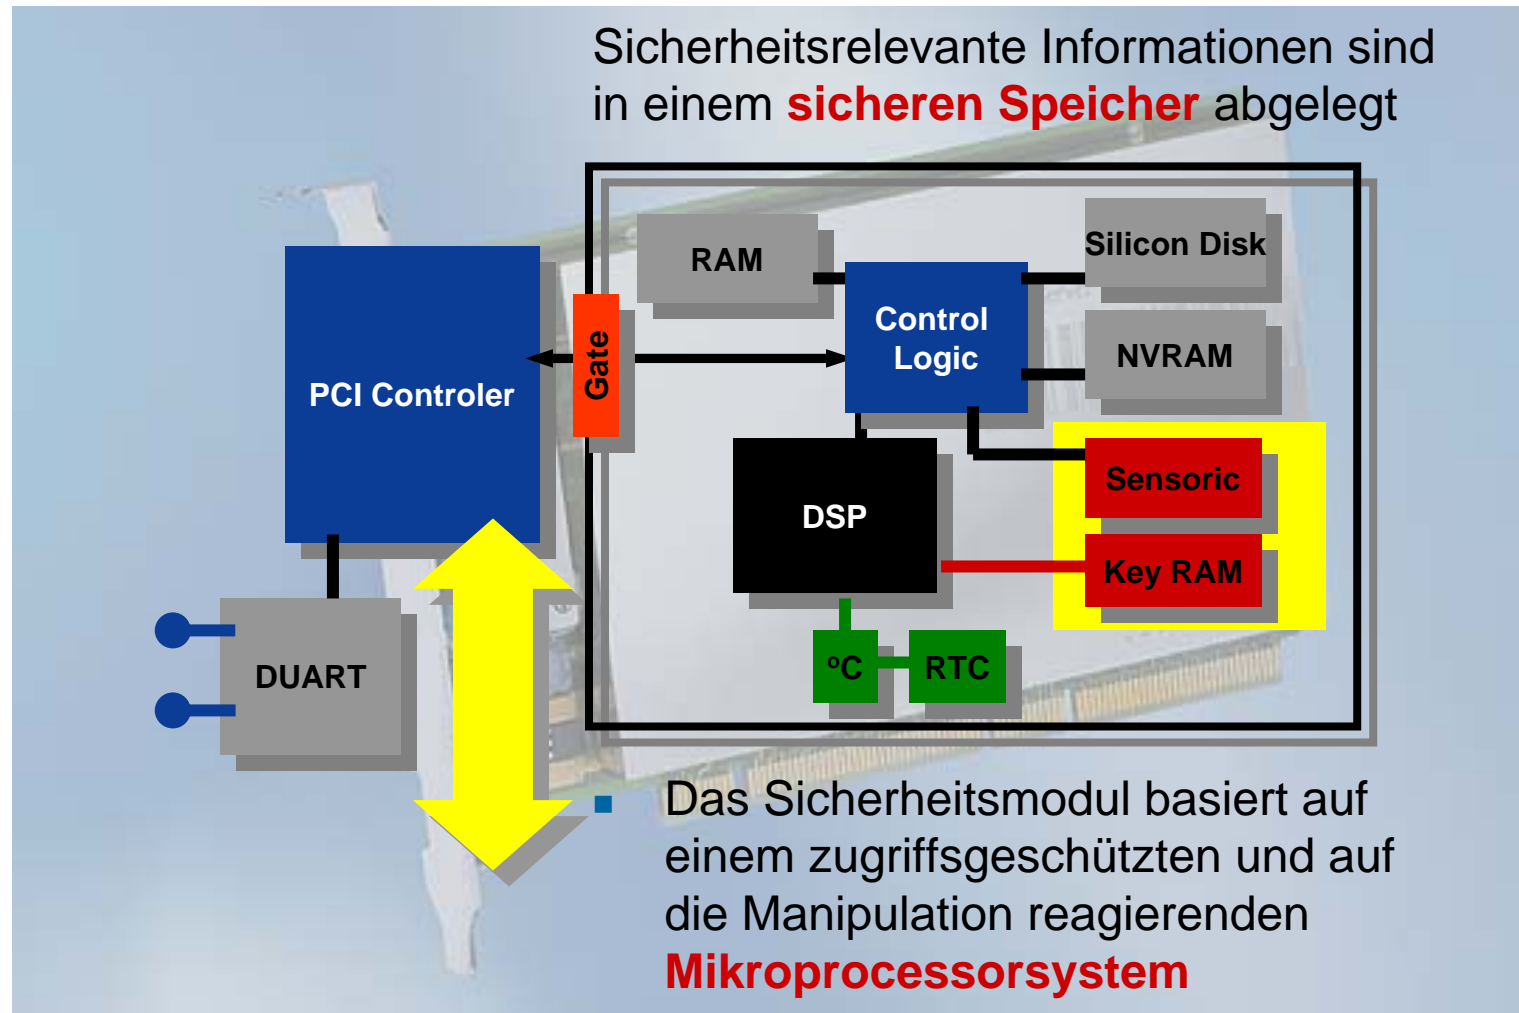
Sicherheitsrelevante Informationen sind in einem sicheren Speicher abgelegt

RAM

Silicon Disk

Control Logic

NVRAM

PCI Controler

Gate

DSP

Sensoric

Key RAM

DUART

°C

RTC

Das Sicherheitsmodul basiert auf einem zugriffsgeschützten und auf die Manipulation reagierenden Mikroprocessorsystem